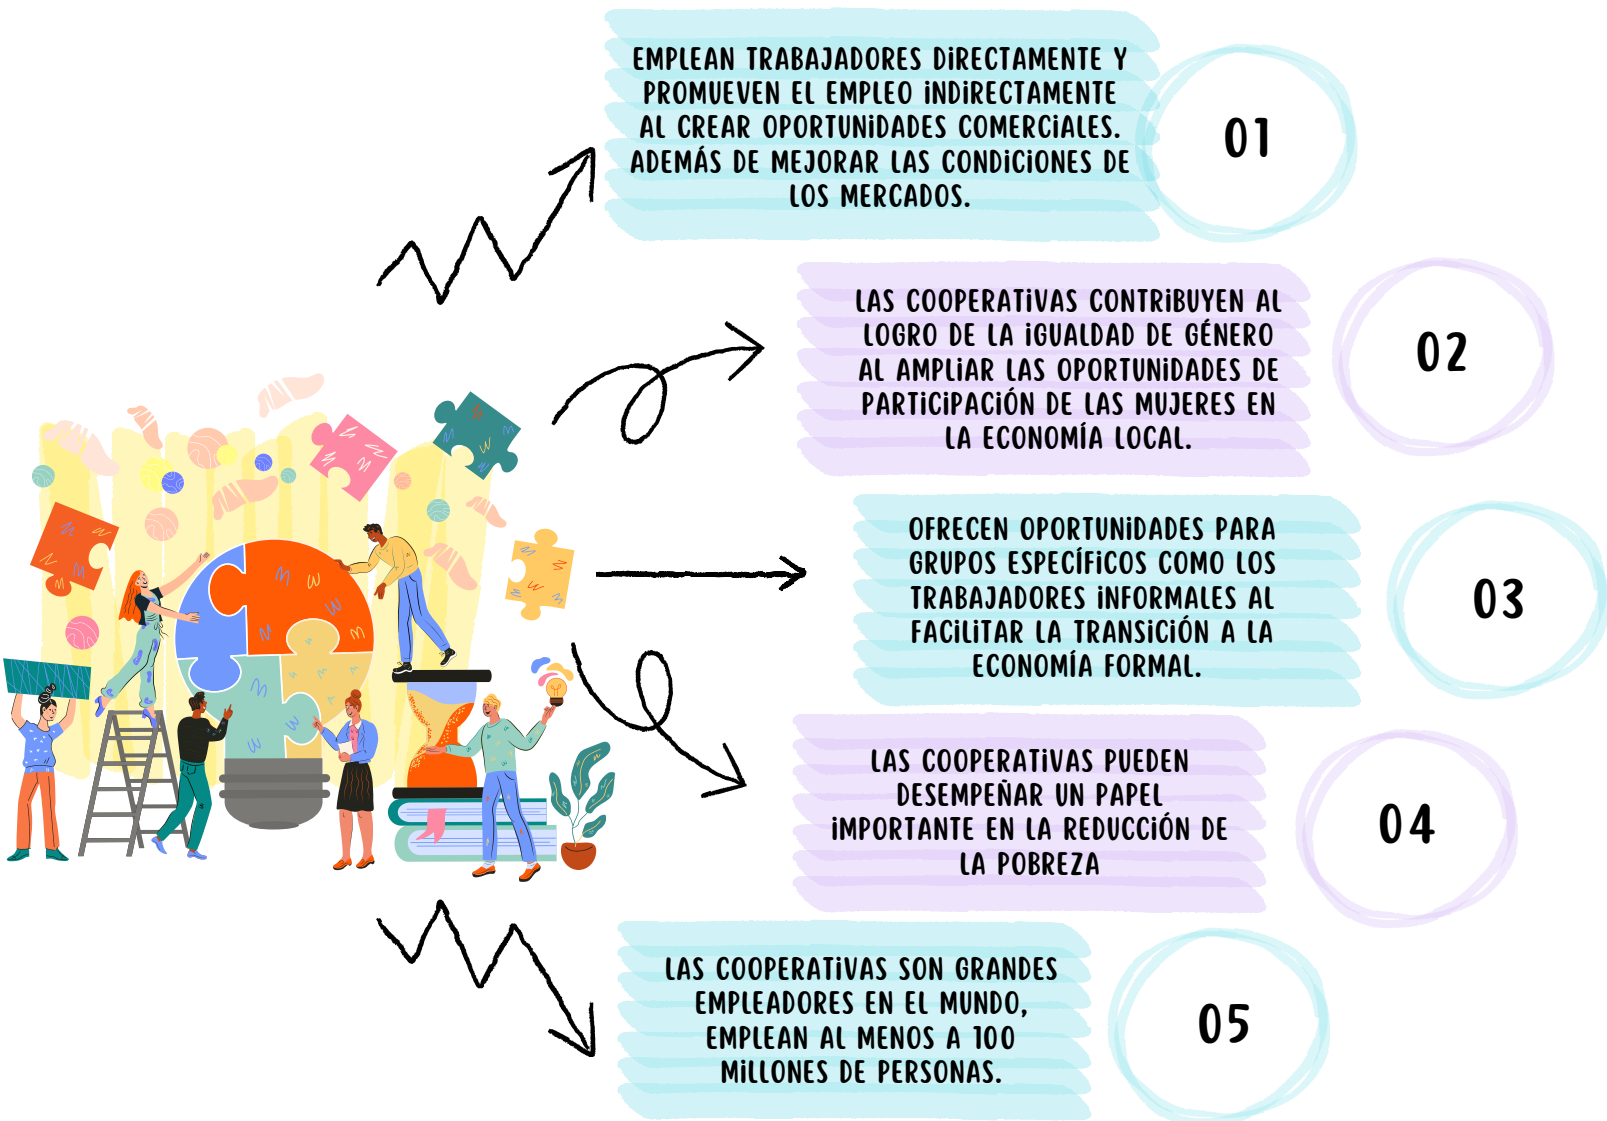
EMPLEAN TRABAJADORES DIRECTAMENTE Y PROMUEVEN EL EMPLEO INDIRECTAMENTE AL CREAR OPORTUNIDADES COMERCIALES. ADEMÁS DE MEJORAR LAS CONDICIONES DE LOS MERCADOS.

01

LAS COOPERATIVAS CONTRIBUYEN AL LOGRO DE LA IGUALDAD DE GÉNERO AL AMPLIAR LAS OPORTUNIDADES DE PARTICIPACIÓN DE LAS MUJERES EN LA ECONOMÍA LOCAL.

02

OFRECEN OPORTUNIDADES PARA GRUPOS ESPECÍFICOS COMO LOS TRABAJADORES INFORMALES AL FACILITAR LA TRANSICIÓN A LA ECONOMÍA FORMAL.

03

LAS COOPERATIVAS PUEDEN DESEMPEÑAR UN PAPEL IMPORTANTE EN LA REDUCCIÓN DE LA POBREZA

04

LAS COOPERATIVAS SON GRANDES EMPLEADORES EN EL MUNDO, EMPLEAN AL MENOS A 100 MILLONES DE PERSONAS.

05